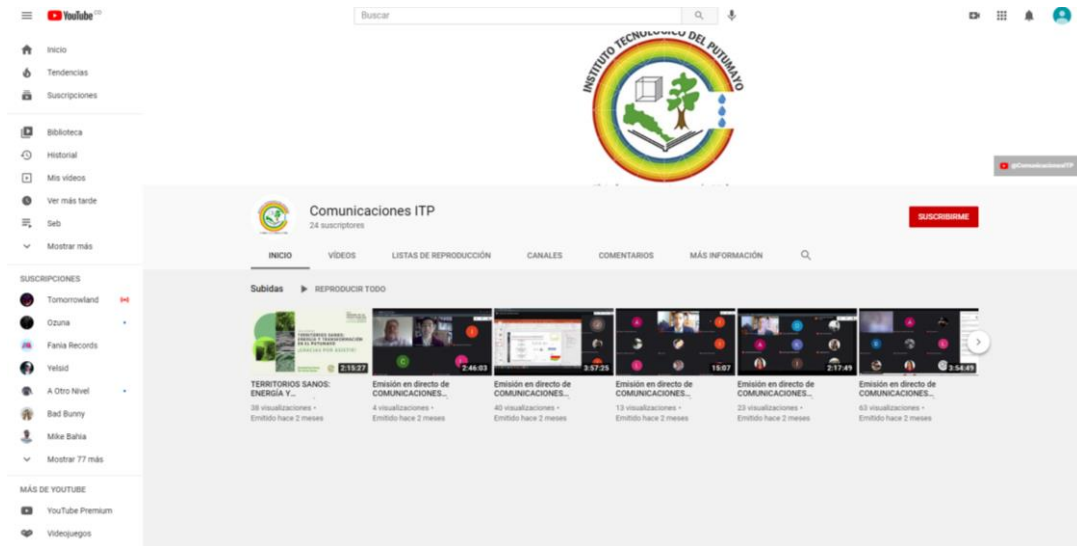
YouTube CO

Buscar

Inicio
Tendencias
Suscripciones
Biblioteca
Historial
Mis videos
Ver más tarde
Seb
Mostrar más

SUSCRIPCIONES
Tomorrowland
Ozuna
Fania Records
Yelsid
A Otro Nivel
Bad Bunny
Mike Bahia
Mostrar 77 más

MÁS DE YOUTUBE
YouTube Premium
Videojuegos

INSTITUTO TECNOLÓGICO DEL PUTUMAYO

@ComunicacionesITP

Comunicaciones ITP
24 suscriptores

SUSCRIBIRME

INICIO
VÍDEOS
LISTAS DE REPRODUCCIÓN
CANALES
COMENTARIOS
MÁS INFORMACIÓN

Subidas
REPRODUCIR TODO

TERRITORIOS SANOS: ENERGÍA Y TRANSFORMACIÓN EN EL PUTUMAYO ¡GRACIAS POR ASISTIR!
2:15:27
TERRITORIOS SANOS: ENERGÍA Y...
38 visualizaciones •
Emitido hace 2 meses

2:46:03
Emisión en directo de COMUNICACIONES...
4 visualizaciones •
Emitido hace 2 meses

3:57:25
Emisión en directo de COMUNICACIONES...
40 visualizaciones •
Emitido hace 2 meses

15:07
Emisión en directo de COMUNICACIONES...
13 visualizaciones •
Emitido hace 2 meses

2:17:49
Emisión en directo de COMUNICACIONES...
23 visualizaciones •
Emitido hace 2 meses

3:54:49
Emisión en directo de COMUNICACIONES...
63 visualizaciones •
Emitido hace 2 meses